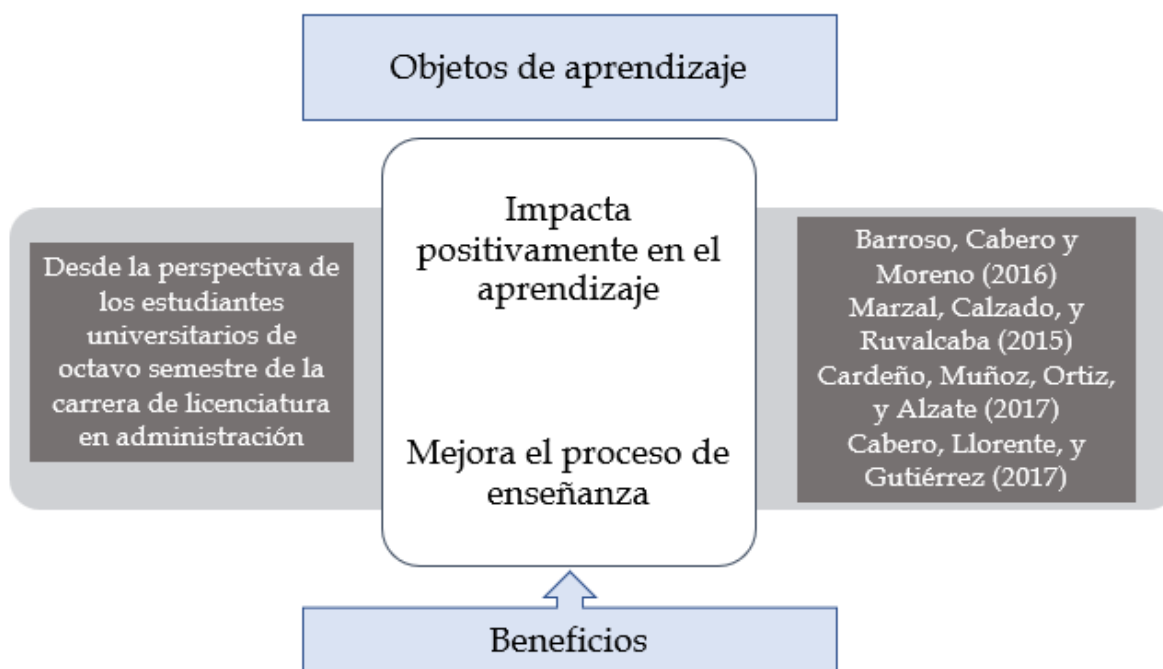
Objetos de aprendizaje

Desde la perspectiva de los estudiantes universitarios de octavo semestre de la carrera de licenciatura en administración

Impacta positivamente en el aprendizaje

Mejora el proceso de enseñanza

Barroso, Cabero y Moreno (2016)
Marzal, Calzado, y Ruvalcaba (2015)
Cardeño, Muñoz, Ortiz, y Alzate (2017)
Cabero, Llorente, y Gutiérrez (2017)

Beneficios